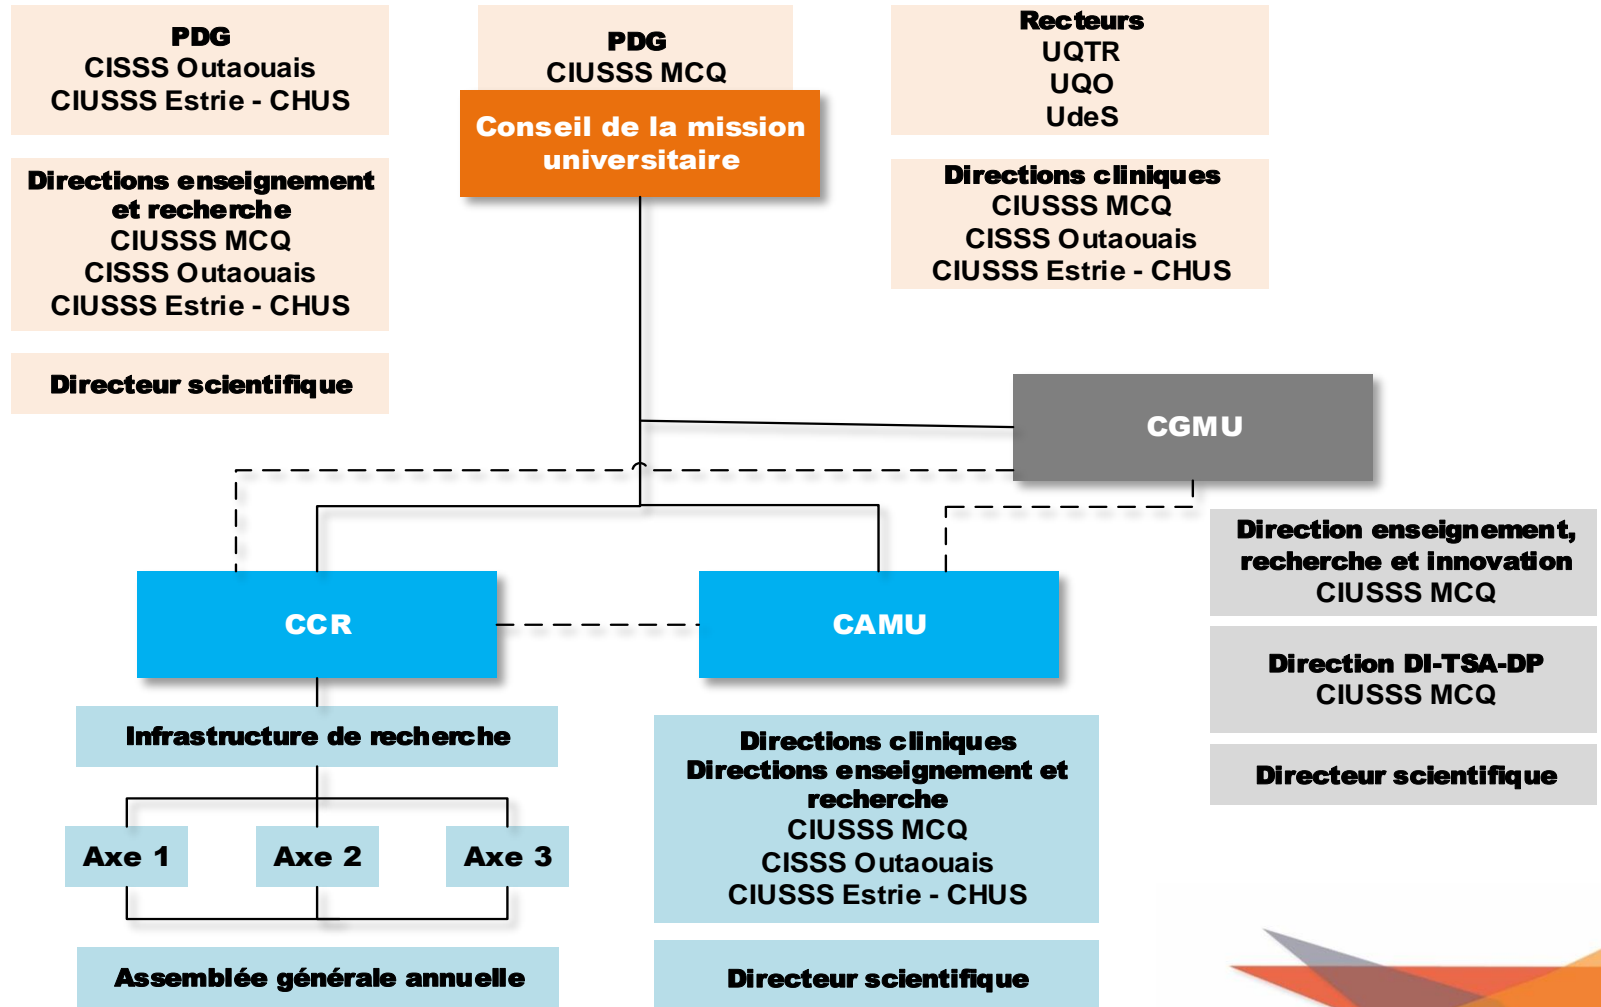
PDG
CISSS Outaouais
CIUSSS Estrie - CHUS

PDG
CIUSSS MCQ

Conseil de la mission universitaire

Recteurs
UQTR
UQO
UdeS

Directions enseignement et recherche
CIUSSS MCQ
CISSS Outaouais
CIUSSS Estrie - CHUS

Directions cliniques
CIUSSS MCQ
CISSS Outaouais
CIUSSS Estrie - CHUS

Directeur scientifique

CGMU

Direction enseignement, recherche et innovation
CIUSSS MCQ

CCR

CAMU

Direction DI-TSA-DP
CIUSSS MCQ

Infrastructure de recherche

Directeur scientifique

Directions cliniques
Directions enseignement et recherche
CIUSSS MCQ
CISSS Outaouais
CIUSSS Estrie - CHUS

Axe 1

Axe 2

Axe 3

Assemblée générale annuelle

Directeur scientifique